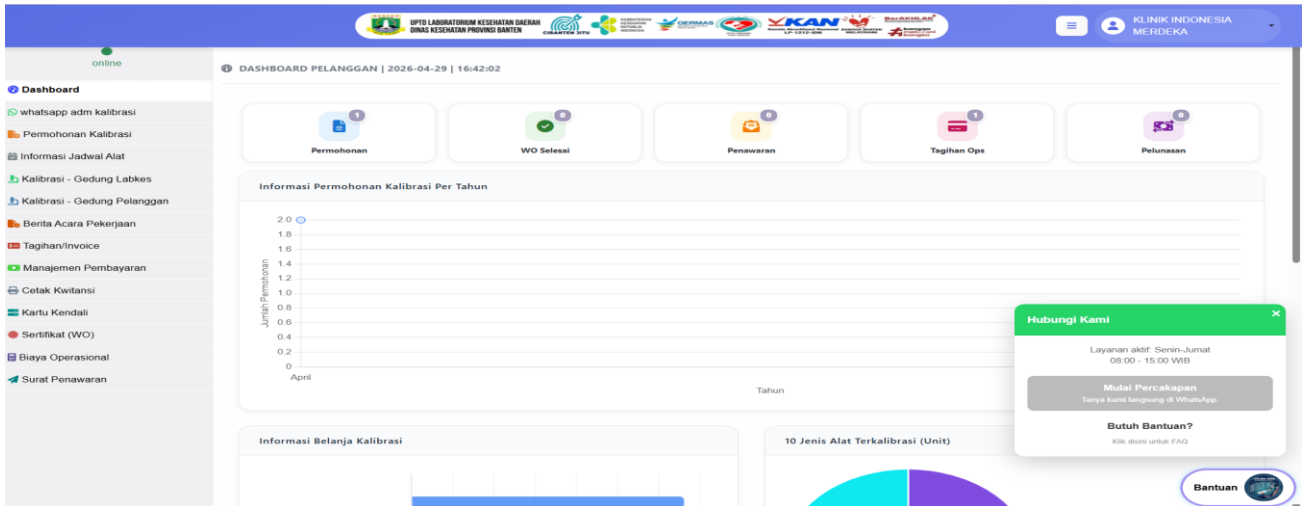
UPTD LABORATORIUM KESEHATAN DAERAH
DINAS KESEHATAN PROVINSI BANTEN

CIBANTEN JITU

GERMAS

KAN

BerAKHLAK

KLINIK INDONESIA MERDEKA

online

Dashboard
whatsapp adm kalibrasi
Permohonan Kalibrasi
Informasi Jadwal Alat
Kalibrasi - Gedung Labkes
Kalibrasi - Gedung Pelanggan
Berita Acara Pekerjaan
Tagihan/Invoice
Manajemen Pembayaran
Cetak Kwitansi
Kartu Kendali
Sertifikat (WO)
Biaya Operasional
Surat Penawaran

DASHBOARD PELANGGAN | 2026-04-29 | 16:42:02

1
Permohonan

0
WO Selesai

0
Penawaran

1
Tagihan Ops

0
Pelunasan

Informasi Permohonan Kalibrasi Per Tahun

2.0
1.8
1.6
1.4
1.2
1.0
0.8
0.6
0.4
0.2
0

Jumlah Permohonan

April

Tahun

Informasi Belanja Kalibrasi

10 Jenis Alat Terkalibrasi (Unit)

Hubungi Kami

Layanan aktif: Senin-Jumat
08:00 - 15:00 WIB

Mulai Percakapan
Tanya kami langsung di WhatsApp

Butuh Bantuan?
Klik disini untuk FAQ

Bantuan